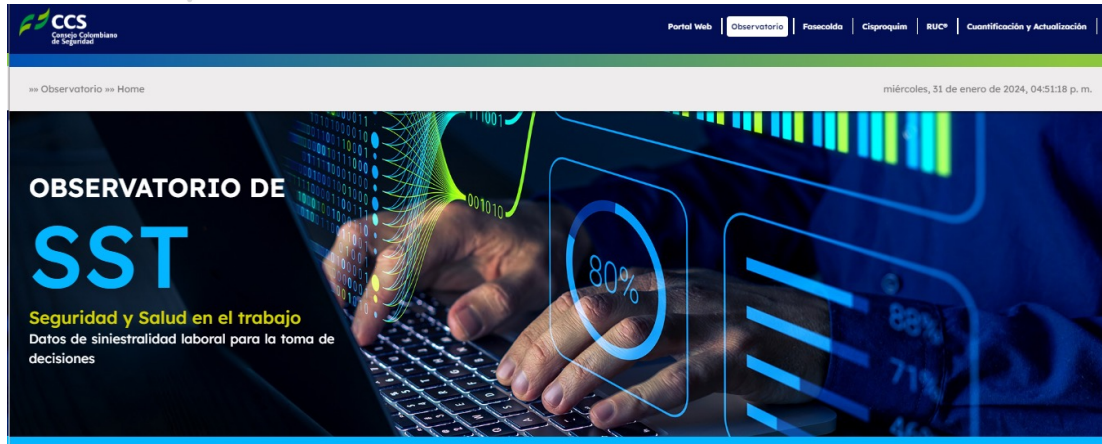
CCS
Consejo Colombiano de Seguridad

Portal Web | Observatorio | Fasecolda | Cisproquim | RUC® | Cuantificación y Actualización

»» Observatorio »» Home

miércoles, 31 de enero de 2024, 04:51:18 p. m.

OBSERVATORIO DE
SST
Seguridad y Salud en el trabajo
Datos de siniestralidad laboral para la toma de decisiones

80%
88%
71%